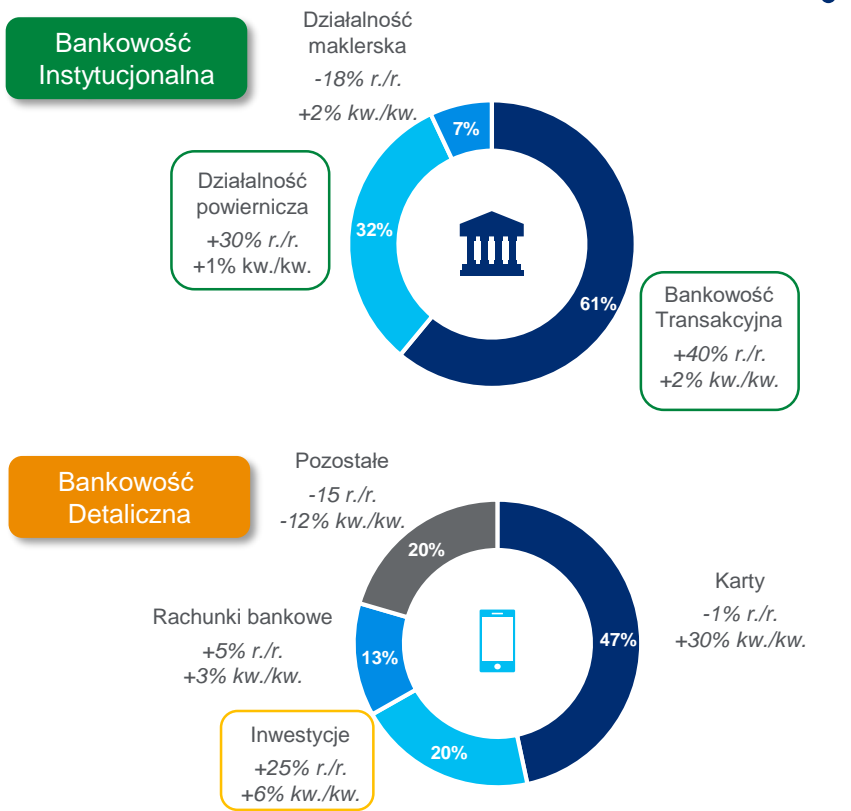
Bankowość Instytucjonalna

Działalność maklerska
-18% r./r.
+2% kw./kw.

7%

Działalność powiernicza
+30% r./r.
+1% kw./kw.

32%

61%

Bankowość Transakcyjna
+40% r./r.
+2% kw./kw.

Bankowość Detaliczna

Pozostałe
-15 r./r.
-12% kw./kw.

20%

Karty
-1% r./r.
+30% kw./kw.

Rachunki bankowe
+5% r./r.
+3% kw./kw.

13%

47%

Inwestycje
+25% r./r.
+6% kw./kw.

20%